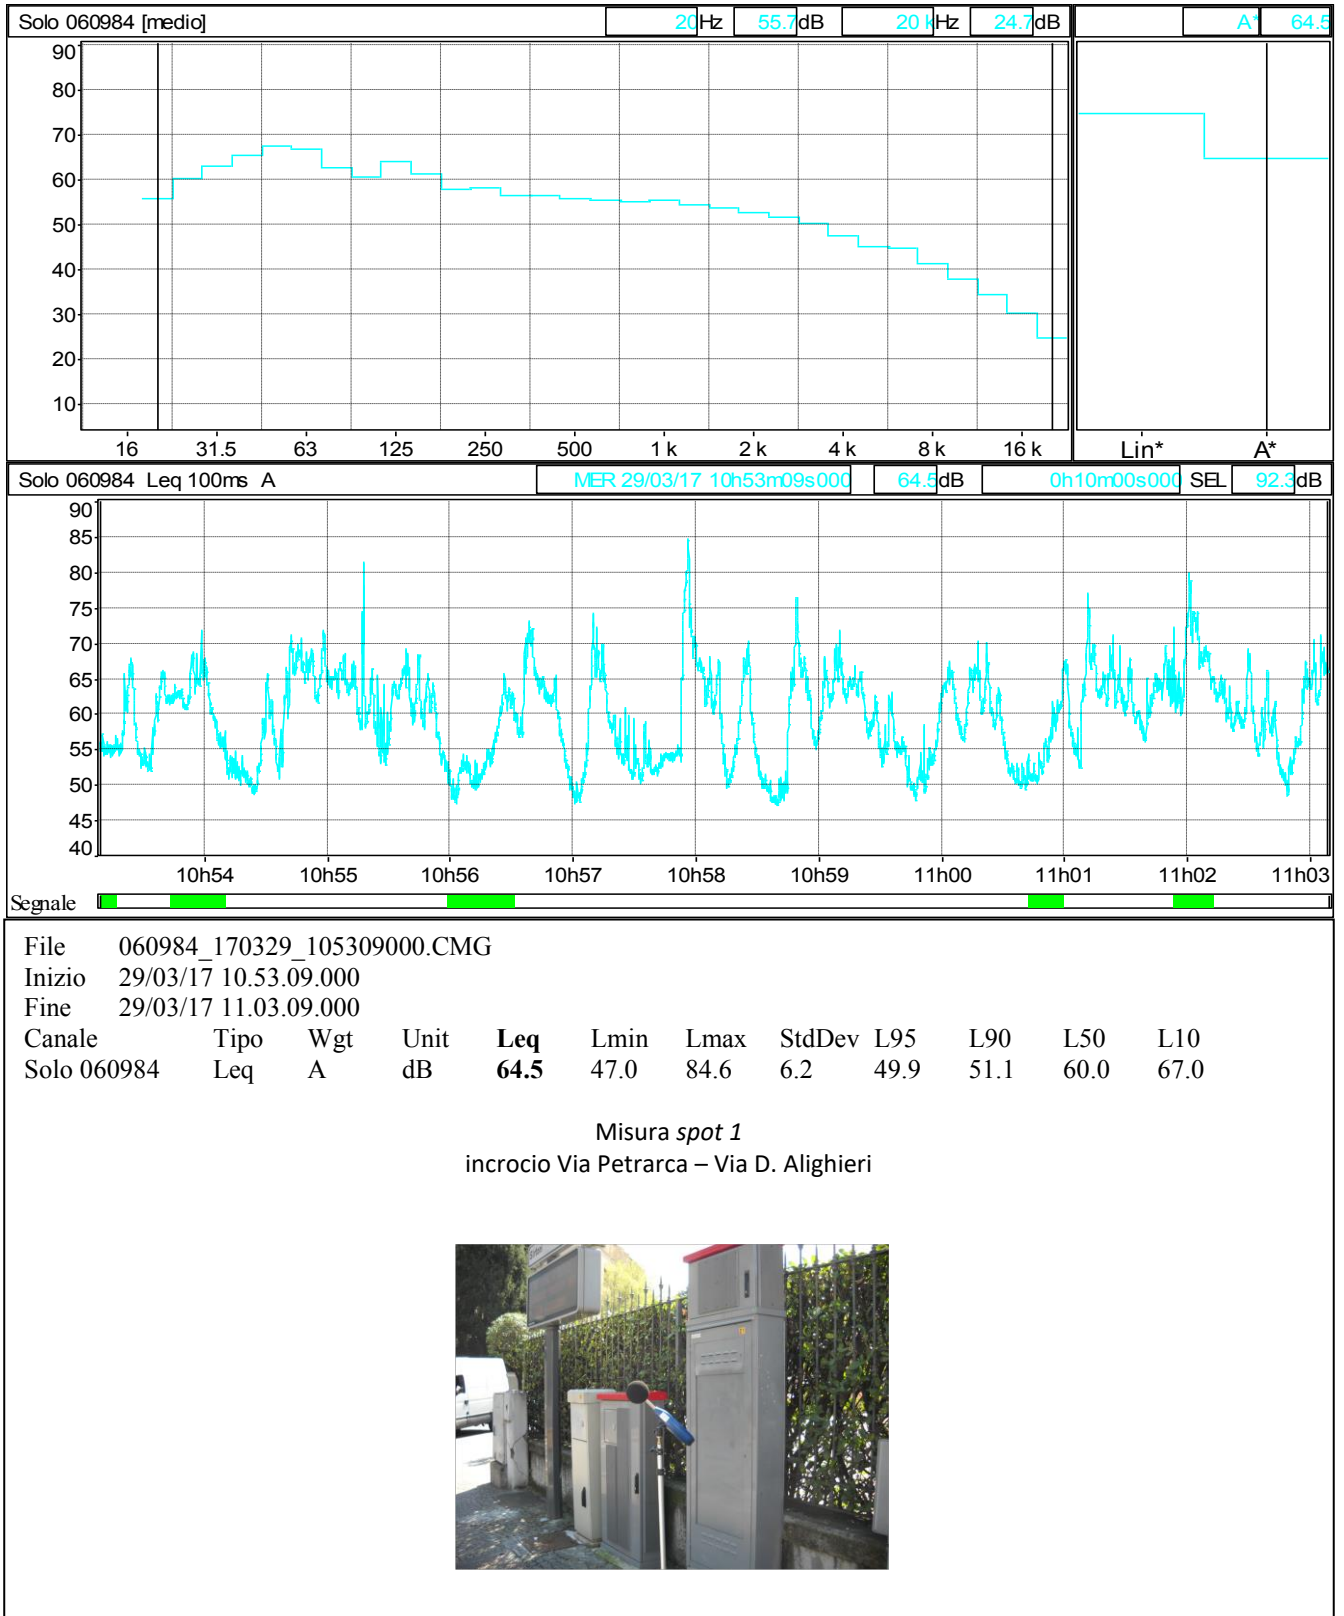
Solo 060984 [medio] 20 Hz 55.7 dB 20 kHz 24.7 dB A* 64.5

90
80
70
60
50
40
30
20
10

16 31.5 63 125 250 500 1 k 2 k 4 k 8 k 16 k

Lin* A*

Solo 060984 Leq 100ms A MER 29/03/17 10h53m09s000 64.5 dB 0h10m00s000 SEL 92.3 dB

90
85
80
75
70
65
60
55
50
45
40

10h54 10h55 10h56 10h57 10h58 10h59 11h00 11h01 11h02 11h03

Segnale

File 060984_170329_105309000.CMG
Inizio 29/03/17 10.53.09.000
Fine 29/03/17 11.03.09.000

| Canale | Tipo | Wgt | Unit | **Leq** | Lmin | Lmax | StdDev | L95 | L90 | L50 | L10 |
|---|---|---|---|---|---|---|---|---|---|---|---|
| Solo 060984 | Leq | A | dB | **64.5** | 47.0 | 84.6 | 6.2 | 49.9 | 51.1 | 60.0 | 67.0 |

Misura *spot 1*
incrocio Via Petrarca – Via D. Alighieri